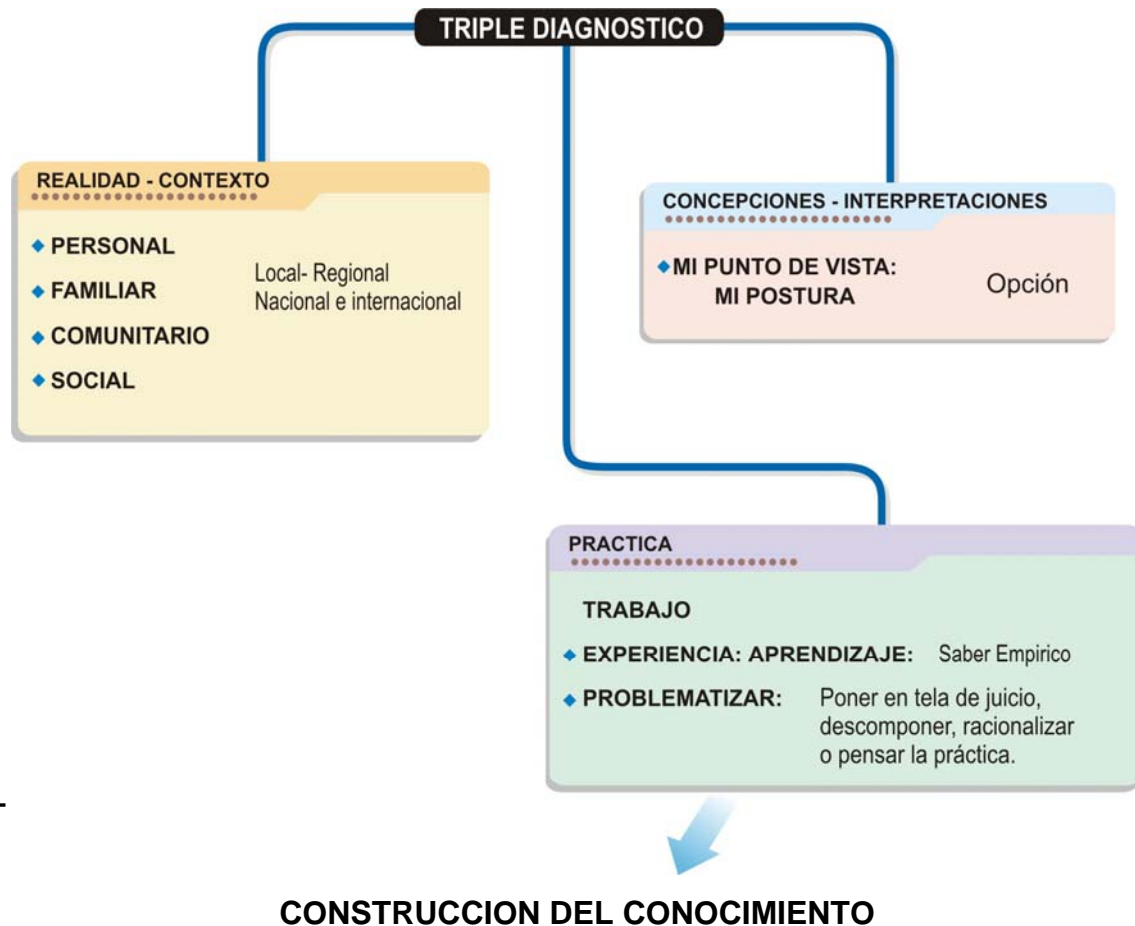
TRIPLE DIAGNOSTICO

REALIDAD - CONTEXTO

◆ PERSONAL
◆ FAMILIAR
◆ COMUNITARIO
◆ SOCIAL

Local- Regional
Nacional e internacional

CONCEPCIONES - INTERPRETACIONES

◆ MI PUNTO DE VISTA: MI POSTURA

Opción

PRACTICA

TRABAJO

◆ EXPERIENCIA: APRENDIZAJE: Saber Empirico

◆ PROBLEMATIZAR: Poner en tela de juicio, descomponer, racionalizar o pensar la práctica.

CONSTRUCCION DEL CONOCIMIENTO